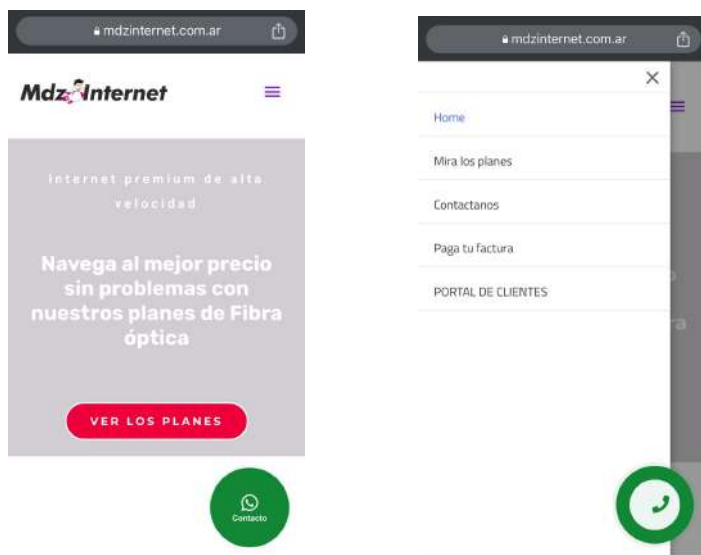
mdzinternet.com.ar

Mdz Internet

Internet premium de alta velocidad

Navega al mejor precio sin problemas con nuestros planes de Fibra óptica

VER LOS PLANES

Contacto

mdzinternet.com.ar

×

Home

Mira los planes

Contactanos

Paga tu factura

PORTAL DE CLIENTES